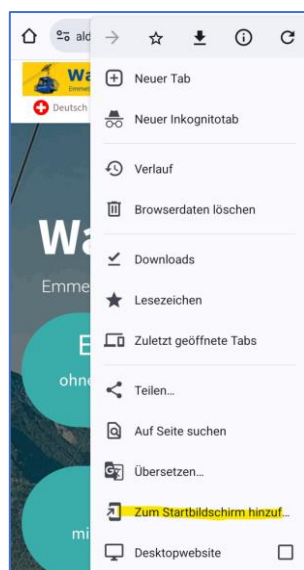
ald

Wa

Deutsch

Wa

Emme

E

ohne

mi

Neuer Tab

Neuer Inkognitotab

Verlauf

Browserdaten löschen

Downloads

Lesezeichen

Zuletzt geöffnete Tabs

Teilen...

Auf Seite suchen

Übersetzen...

Zum Startbildschirm hinzuf...

Desktopwebsite